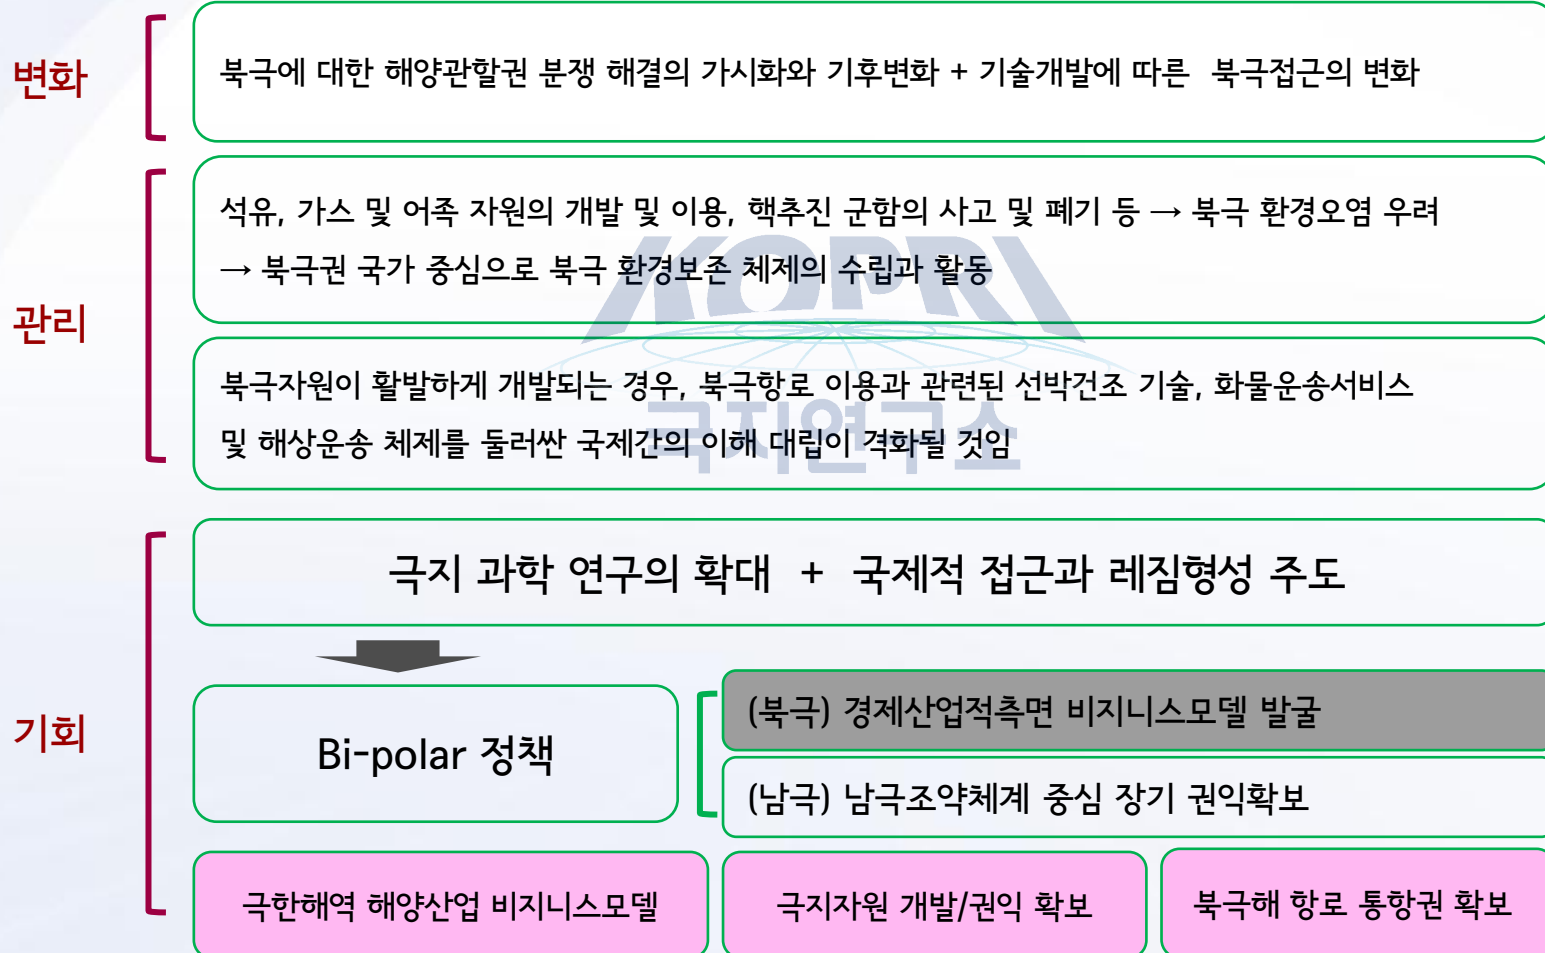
변화

북극에 대한 해양관할권 분쟁 해결의 가시화와 기후변화 + 기술개발에 따른 북극접근의 변화

관리

석유, 가스 및 어족 자원의 개발 및 이용, 핵추진 군함의 사고 및 폐기 등 → 북극 환경오염 우려 → 북극권 국가 중심으로 북극 환경보존 체제의 수립과 활동

북극자원이 활발하게 개발되는 경우, 북극항로 이용과 관련된 선박건조 기술, 화물운송서비스 및 해상운송 체제를 둘러싼 국제간의 이해 대립이 격화될 것임

KOPRI
극지연구소

기회

극지 과학 연구의 확대 + 국제적 접근과 레짐형성 주도

Bi-polar 정책

(북극) 경제산업적측면 비지니스모델 발굴

(남극) 남극조약체계 중심 장기 권익확보

극한해역 해양산업 비지니스모델

극지자원 개발/권익 확보

북극해 항로 통항권 확보